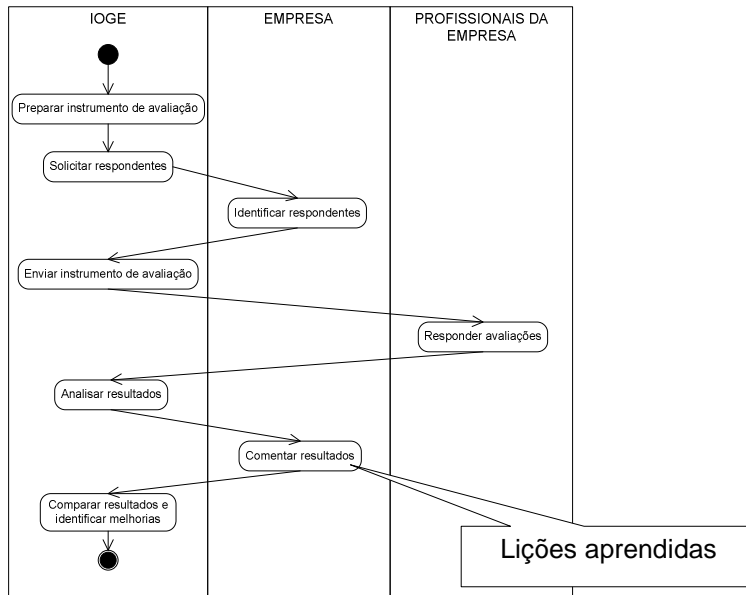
IOGE

EMPRESA

PROFISSIONAIS DA EMPRESA

Preparar instrumento de avaliação

Solicitar respondentes

Identificar respondentes

Enviar instrumento de avaliação

Responder avaliações

Analisar resultados

Comentar resultados

Comparar resultados e identificar melhorias

Lições aprendidas